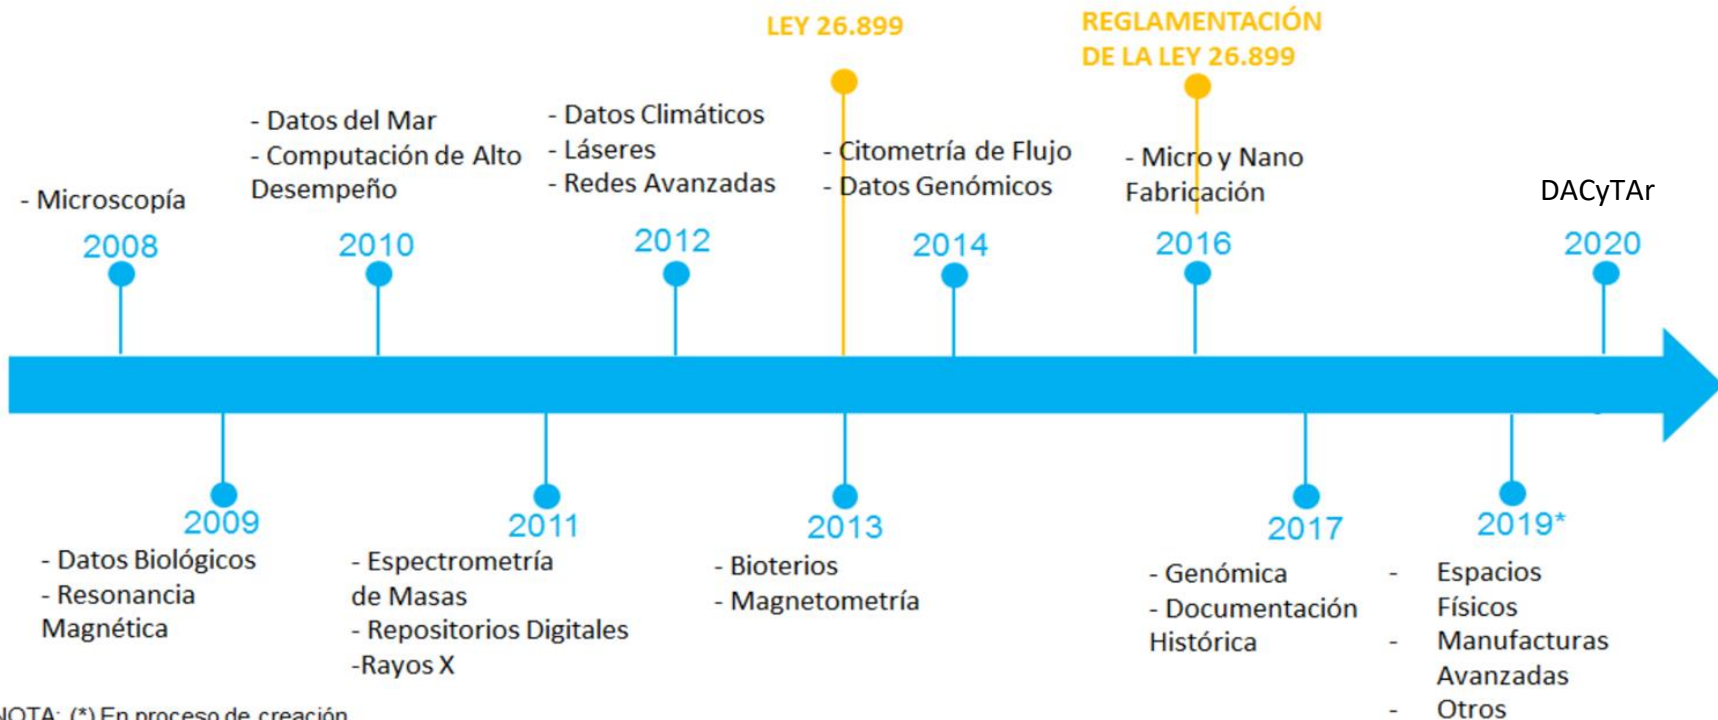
LEY 26.899

REGLAMENTACIÓN DE LA LEY 26.899

- Microscopía
2008

- Datos del Mar
- Computación de Alto Desempeño
2010

- Datos Climáticos
- Láseres
- Redes Avanzadas
2012

- Citometría de Flujo
- Datos Genómicos
2014

- Micro y Nano Fabricación
2016

DACyTAr
2020

2009
- Datos Biológicos
- Resonancia Magnética

2011
- Espectrometría de Masas
- Repositorios Digitales
-Rayos X

2013
- Bioterios
- Magnetometría

2017
- Genómica
- Documentación Histórica

2019*
- Espacios Físicos
- Manufacturas Avanzadas
- Otros

NOTA: (*) En proceso de creación